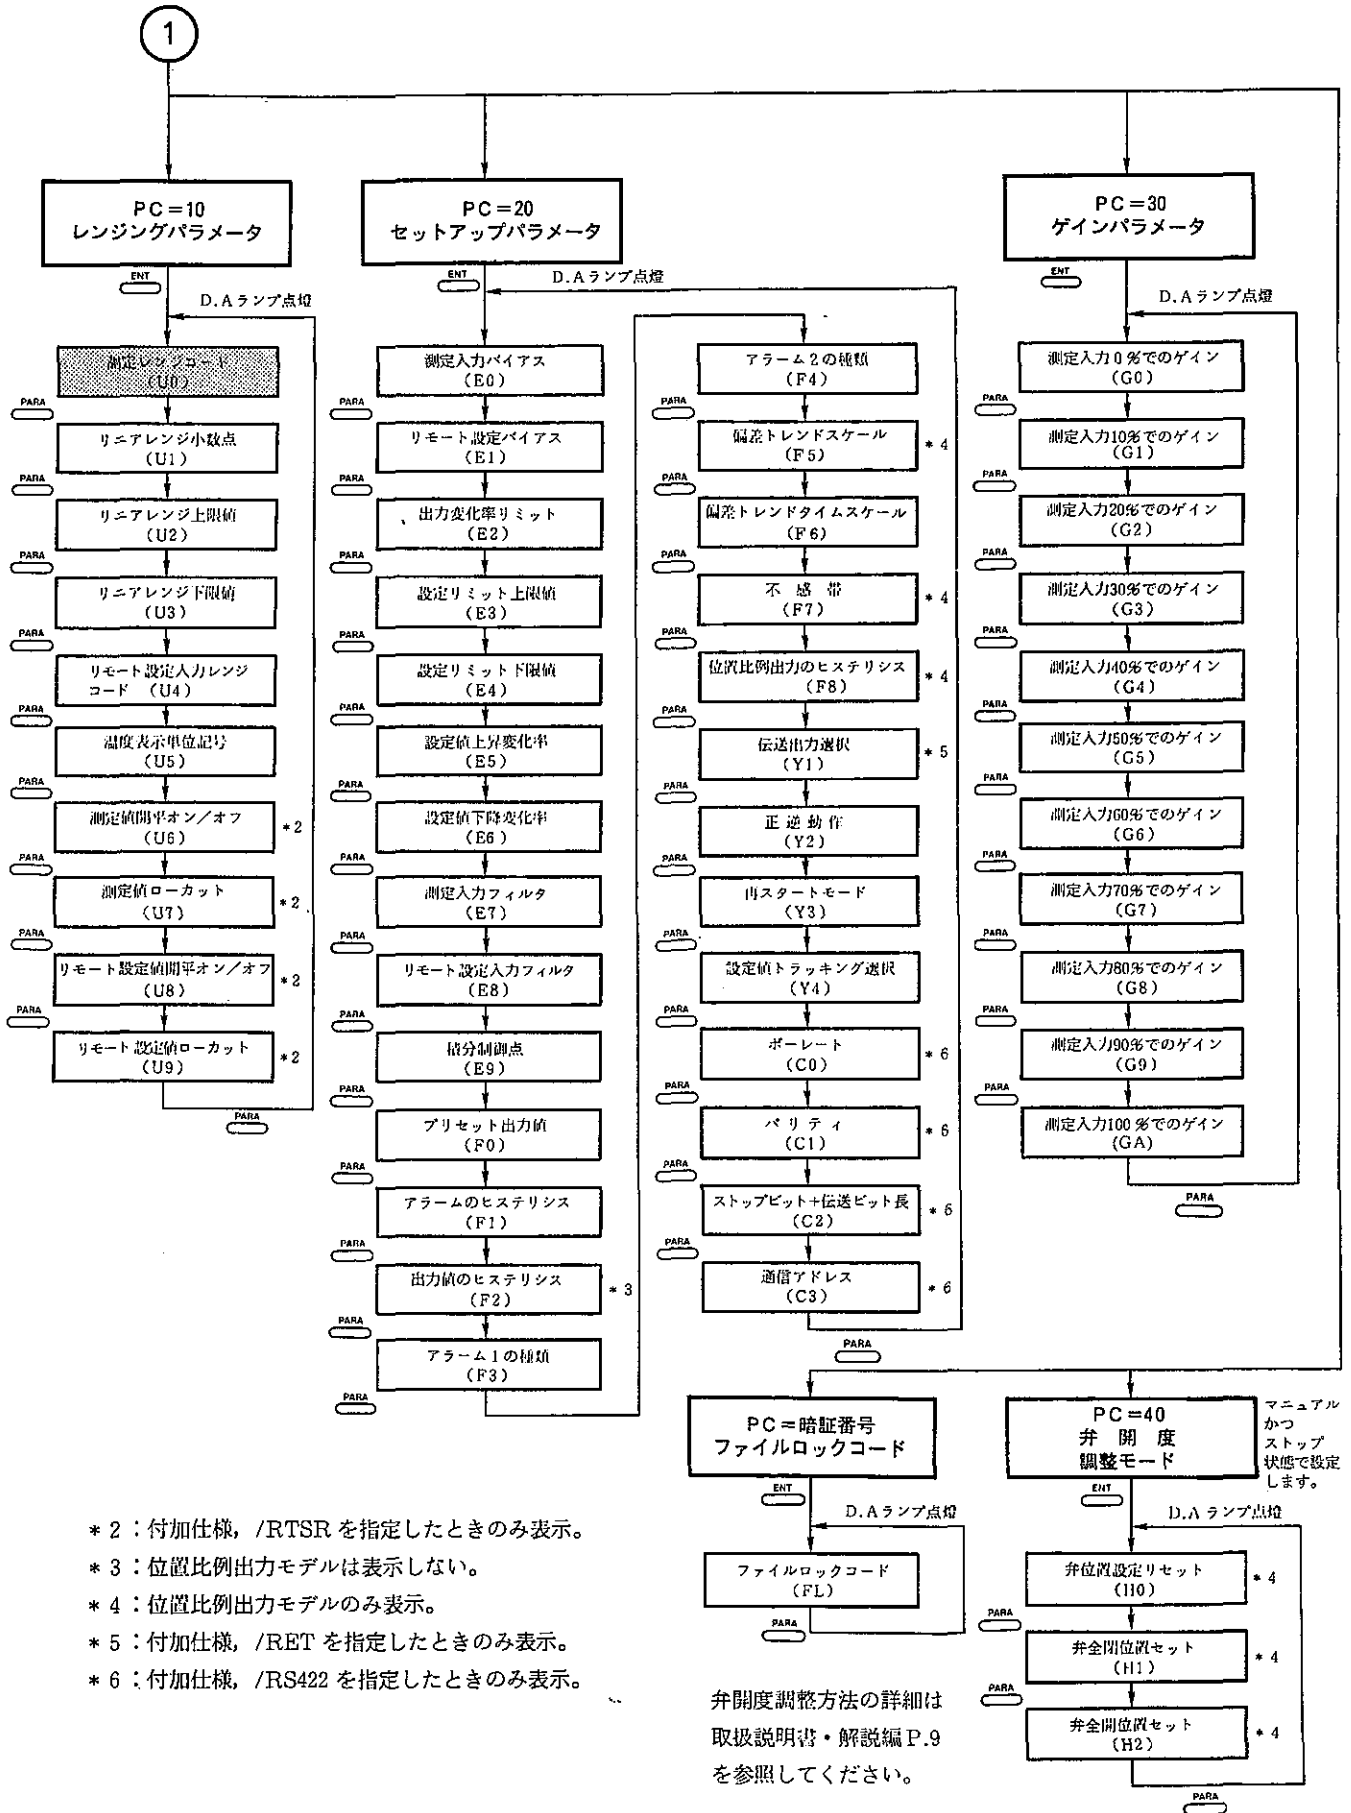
1

PC＝10
レンジングパラメータ

ENT

D.Aランプ点燈

測定レンジコード
（U0）

PARA

リニアレンジ小数点
（U1）

PARA

リニアレンジ上限値
（U2）

PARA

リニアレンジ下限値
（U3）

PARA

リモート設定入力レンジコード （U4）

PARA

温度表示単位記号
（U5）

PARA

測定値開平オン／オフ
（U6）
＊2

PARA

測定値ローカット
（U7）
＊2

PARA

リモート設定値開平オン／オフ
（U8）
＊2

PARA

リモート設定値ローカット
（U9）
＊2

PARA

PC＝20
セットアップパラメータ

ENT

D.Aランプ点燈

測定入力バイアス
（E0）

PARA

リモート設定バイアス
（E1）

PARA

出力変化率リミット
（E2）

PARA

設定リミット上限値
（E3）

PARA

設定リミット下限値
（E4）

PARA

設定値上昇変化率
（E5）

PARA

設定値下降変化率
（E6）

PARA

測定入力フィルタ
（E7）

PARA

リモート設定入力フィルタ
（E8）

PARA

積分制御点
（E9）

PARA

プリセット出力値
（F0）

PARA

アラームのヒステリシス
（F1）

PARA

出力値のヒステリシス
（F2）
＊3

PARA

アラーム1の種類
（F3）

PARA

アラーム2の種類
（F4）

PARA

偏差トレンドスケール
（F5）
＊4

PARA

偏差トレンドタイムスケール
（F6）

PARA

不 感 帯
（F7）
＊4

PARA

位置比例出力のヒステリシス
（F8）
＊4

PARA

伝送出力選択
（Y1）
＊5

PARA

正 逆 動 作
（Y2）

PARA

再スタートモード
（Y3）

PARA

設定値トラッキング選択
（Y4）

PARA

ボーレート
（C0）
＊6

PARA

パ リ テ ィ
（C1）
＊6

PARA

ストップビット＋伝送ビット長
（C2）
＊6

PARA

通信アドレス
（C3）
＊6

PARA

PC＝30
ゲインパラメータ

ENT

D.Aランプ点燈

測定入力0％でのゲイン
（G0）

PARA

測定入力10％でのゲイン
（G1）

PARA

測定入力20％でのゲイン
（G2）

PARA

測定入力30％でのゲイン
（G3）

PARA

測定入力40％でのゲイン
（G4）

PARA

測定入力50％でのゲイン
（G5）

PARA

測定入力60％でのゲイン
（G6）

PARA

測定入力70％でのゲイン
（G7）

PARA

測定入力80％でのゲイン
（G8）

PARA

測定入力90％でのゲイン
（G9）

PARA

測定入力100％でのゲイン
（GA）

PARA

PC＝暗証番号
ファイルロックコード

ENT

D.Aランプ点燈

ファイルロックコード
（FL）

PARA

PC＝40
弁 開 度
調整モード

マニュアルかつストップ状態で設定します。

ENT

D.Aランプ点燈

弁位置設定リセット
（H0）
＊4

PARA

弁全閉位置セット
（H1）
＊4

PARA

弁全開位置セット
（H2）
＊4

PARA

＊2：付加仕様，/RTSR を指定したときのみ表示。
＊3：位置比例出力モデルは表示しない。
＊4：位置比例出力モデルのみ表示。
＊5：付加仕様，/RET を指定したときのみ表示。
＊6：付加仕様，/RS422 を指定したときのみ表示。

弁開度調整方法の詳細は取扱説明書・解説編P.9を参照してください。